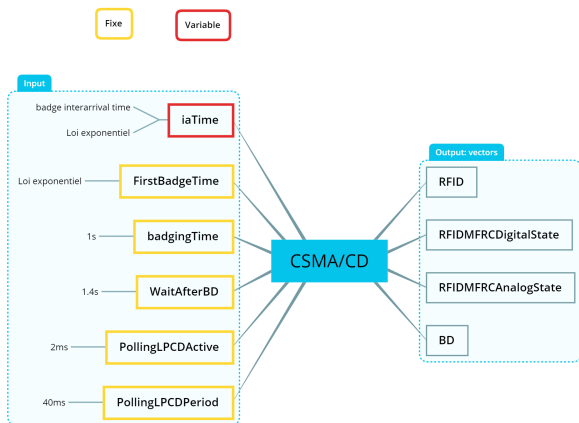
Fixe

Variable

Input

badge interarrival time

Loi exponentiel

iaTime

Loi exponentiel

FirstBadgeTime

1s

badgingTime

1.4s

WaitAfterBD

2ms

PollingLPCDActive

40ms

PollingLPCDPeriod

CSMA/CD

Output: vectors

RFID

RFIDMFRCDigitalState

RFIDMFRCAnalogState

BD